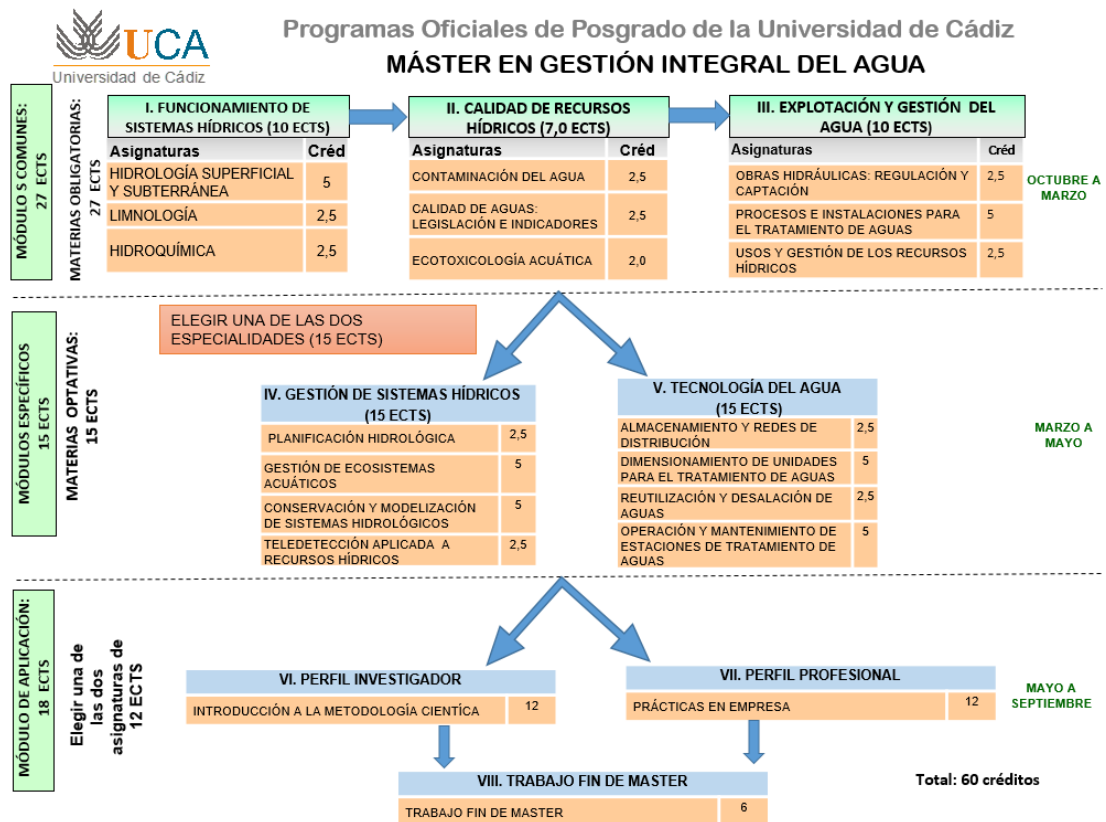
UCA
Universidad de Cádiz

Programas Oficiales de Posgrado de la Universidad de Cádiz
MÁSTER EN GESTIÓN INTEGRAL DEL AGUA

MÓDULO S COMUNES: 27 ECTS

MATERIAS OBLIGATORIAS: 27 ECTS

I. FUNCIONAMIENTO DE SISTEMAS HÍDRICOS (10 ECTS)

| Asignaturas | Créd |
|---|---|
| HIDROLOGÍA SUPERFICIAL Y SUBTERRÁNEA | 5 |
| LIMNOLOGÍA | 2,5 |
| HIDROQUÍMICA | 2,5 |

II. CALIDAD DE RECURSOS HÍDRICOS (7,0 ECTS)

| Asignaturas | Créd |
|---|---|
| CONTAMINACIÓN DEL AGUA | 2,5 |
| CALIDAD DE AGUAS: LEGISLACIÓN E INDICADORES | 2,5 |
| ECOTOXICOLOGÍA ACUÁTICA | 2,0 |

III. EXPLOTACIÓN Y GESTIÓN DEL AGUA (10 ECTS)

| Asignaturas | Créd |
|---|---|
| OBRAS HIDRÁULICAS: REGULACIÓN Y CAPTACIÓN | 2,5 |
| PROCESOS E INSTALACIONES PARA EL TRATAMIENTO DE AGUAS | 5 |
| USOS Y GESTIÓN DE LOS RECURSOS HÍDRICOS | 2,5 |

OCTUBRE A MARZO

MÓDULOS ESPECÍFICOS 15 ECTS

MATERIAS OPTATIVAS: 15 ECTS

ELEGIR UNA DE LAS DOS ESPECIALIDADES (15 ECTS)

IV. GESTIÓN DE SISTEMAS HÍDRICOS (15 ECTS)

| | |
|---|---|
| PLANIFICACIÓN HIDROLÓGICA | 2,5 |
| GESTIÓN DE ECOSISTEMAS ACUÁTICOS | 5 |
| CONSERVACIÓN Y MODELIZACIÓN DE SISTEMAS HIDROLÓGICOS | 5 |
| TELEDETECCIÓN APLICADA A RECURSOS HÍDRICOS | 2,5 |

V. TECNOLOGÍA DEL AGUA (15 ECTS)

| | |
|---|---|
| ALMACENAMIENTO Y REDES DE DISTRIBUCIÓN | 2,5 |
| DIMENSIONAMIENTO DE UNIDADES PARA EL TRATAMIENTO DE AGUAS | 5 |
| REUTILIZACIÓN Y DESALACIÓN DE AGUAS | 2,5 |
| OPERACIÓN Y MANTENIMIENTO DE ESTACIONES DE TRATAMIENTO DE AGUAS | 5 |

MARZO A MAYO

MÓDULO DE APLICACIÓN: 18 ECTS

Elegir una de las dos asignaturas de 12 ECTS

VI. PERFIL INVESTIGADOR

| | |
|---|---|
| INTRODUCCIÓN A LA METODOLOGÍA CIENTÍCA | 12 |

VII. PERFIL PROFESIONAL

| | |
|---|---|
| PRÁCTICAS EN EMPRESA | 12 |

MAYO A SEPTIEMBRE

VIII. TRABAJO FIN DE MASTER

| | |
|---|---|
| TRABAJO FIN DE MASTER | 6 |

Total: 60 créditos